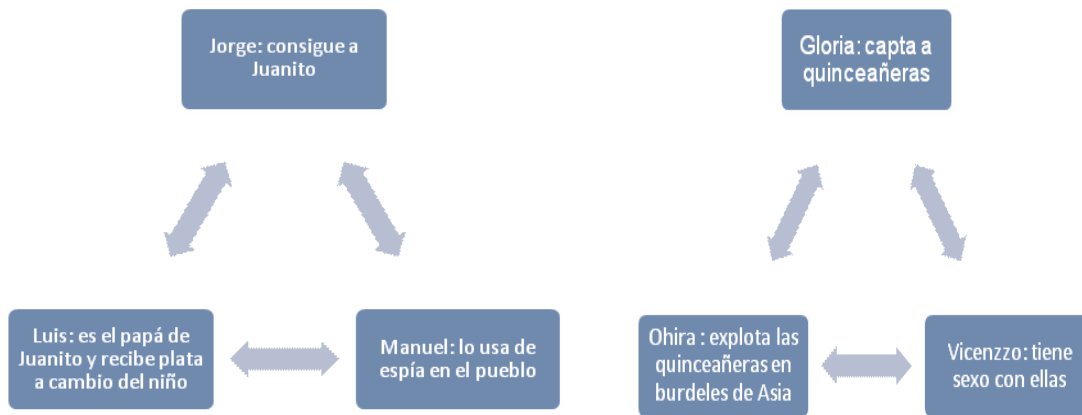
Jorge: consigue a Juanito

Luis: es el papá de Juanito y recibe plata a cambio del niño

Manuel: lo usa de espía en el pueblo

Gloria: capta a quinceañeras

Ohira : explota las quinceañeras en burdeles de Asia

Vicenzzo: tiene sexo con ellas